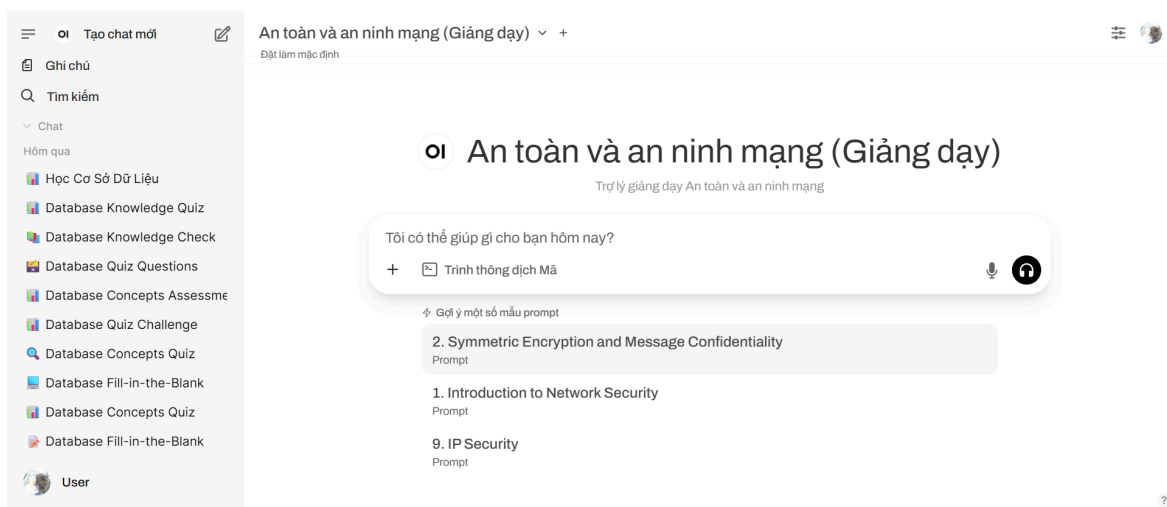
OI Tạo chat mới

Ghi chú

Tìm kiếm

Chat

Hôm qua

Học Cơ Sở Dữ Liệu

Database Knowledge Quiz

Database Knowledge Check

Database Quiz Questions

Database Concepts Assessme

Database Quiz Challenge

Database Concepts Quiz

Database Fill-in-the-Blank

Database Concepts Quiz

Database Fill-in-the-Blank

User

An toàn và an ninh mạng (Giảng dạy) +

Đặt làm mặc định

OI An toàn và an ninh mạng (Giảng dạy)

Trợ lý giảng dạy An toàn và an ninh mạng

Tôi có thể giúp gì cho bạn hôm nay?

+ Trình thông dịch Mã

Gợi ý một số mẫu prompt

2. Symmetric Encryption and Message Confidentiality
Prompt

1. Introduction to Network Security
Prompt

9. IP Security
Prompt

?